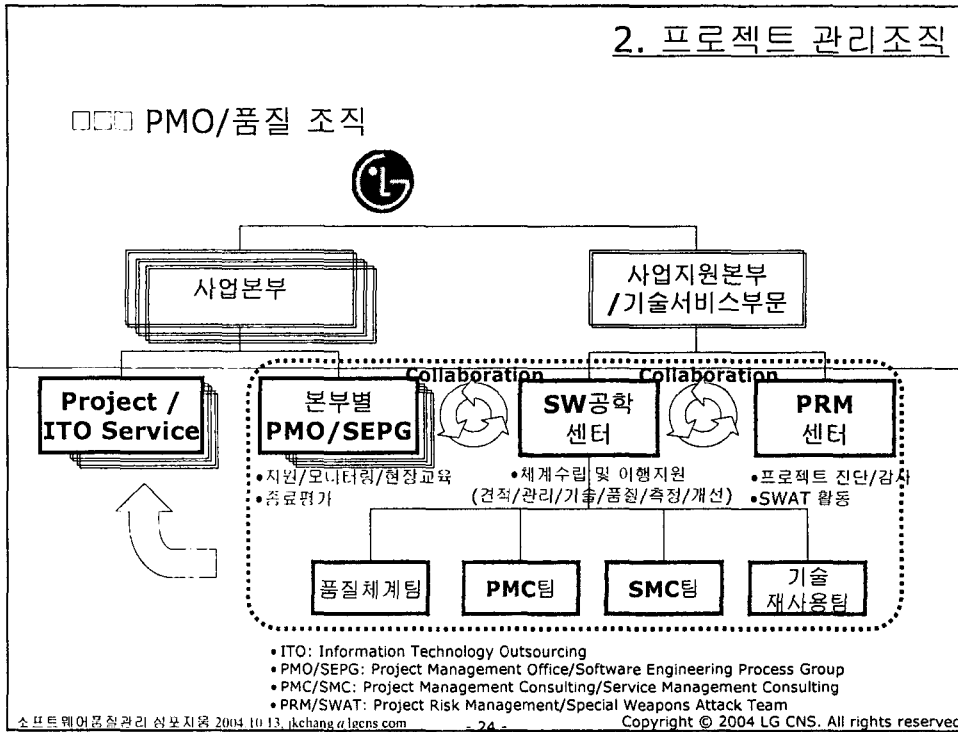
2. 프로젝트 관리조직

□□□ PMO/품질 조직

사업본부

사업지원본부 /기술서비스부문

Collaboration

Collaboration

Project / ITO Service

본부별 PMO/SEPG

•지원/모니터링/현장교육
•종료평가

SW공학 센터

•체계수립 및 이행지원 (견적/관리/기술/품질/측정/개선)

PRM 센터

•프로젝트 진단/감사
•SWAT 활동

품질체계팀

PMC팀

SMC팀

기술 재사용팀

• ITO: Information Technology Outsourcing
• PMO/SEPG: Project Management Office/Software Engineering Process Group
• PMC/SMC: Project Management Consulting/Service Management Consulting
• PRM/SWAT: Project Risk Management/Special Weapons Attack Team

소프트웨어품질관리 심포지움 2004.10.13. jkchang@lgcns.com - 24 - Copyright © 2004 LG CNS. All rights reserved